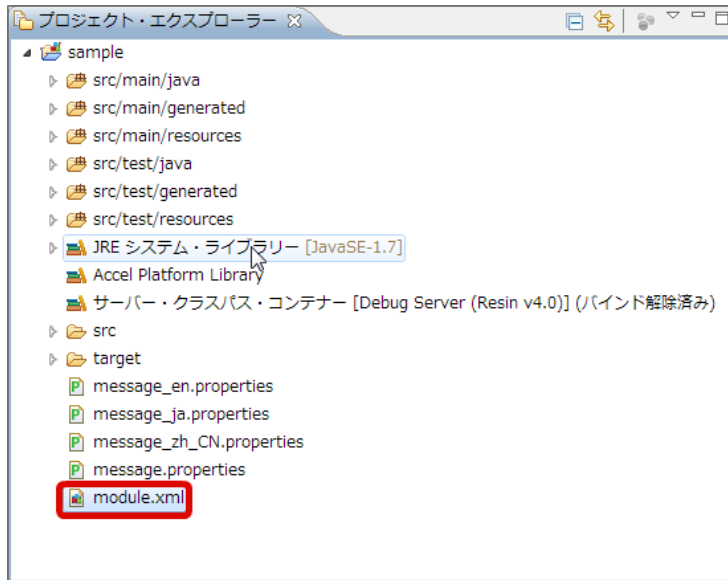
プロジェクト・エクスプローラー ☒

sample
src/main/java
src/main/generated
src/main/resources
src/test/java
src/test/generated
src/test/resources
JRE システム・ライブラリー [JavaSE-1.7]
Accel Platform Library
サーバー・クラスパス・コンテナー [Debug Server (Resin v4.0)] (バインド解除済み)
src
target
message_en.properties
message_ja.properties
message_zh_CN.properties
message.properties
module.xml